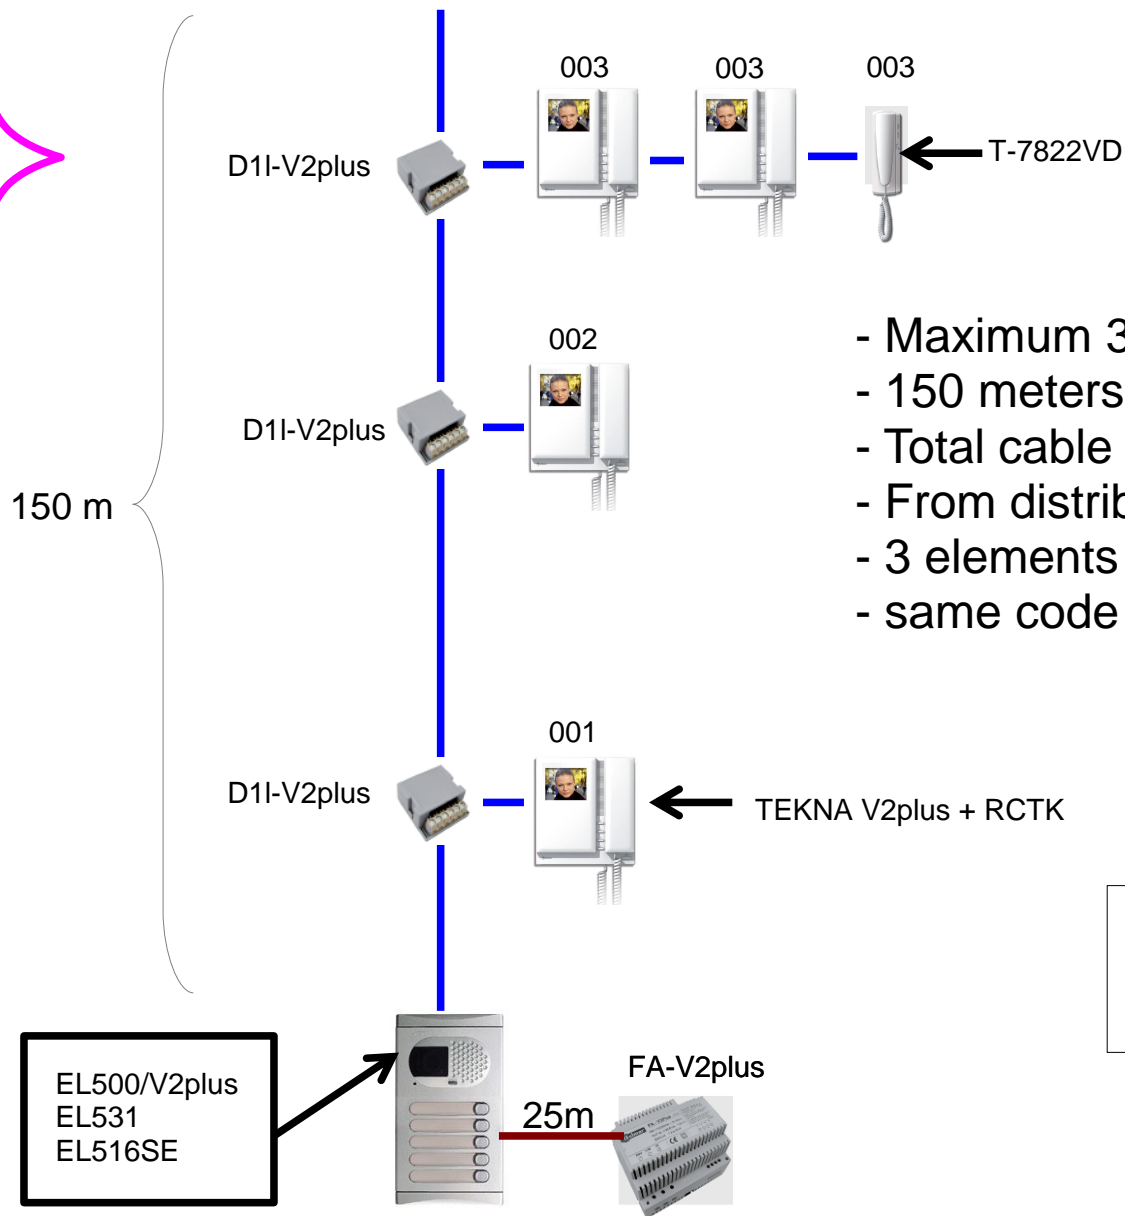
003
003
003
D1I-V2plus
T-7822VD
002
- Maximum 3
- 150 meters
- Total cable
- From distrib
- 3 elements
- same code
D1I-V2plus
150 m
001
D1I-V2plus
TEKNA V2plus + RCTK
EL500/V2plus
EL531
EL516SE
FA-V2plus
25m